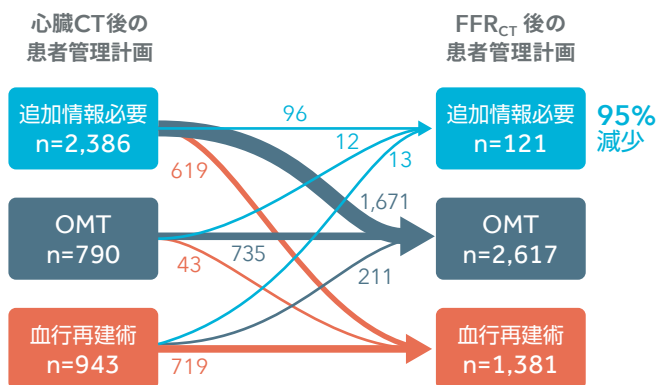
心臓CT後の
患者管理計画

$FFR_{CT}$ 後の
患者管理計画

追加情報必要
n=2,386

OMT
n=790

血行再建術
n=943

96

12

13

619

1,671

735

43

211

719

追加情報必要
n=121

95%
減少

OMT
n=2,617

血行再建術
n=1,381